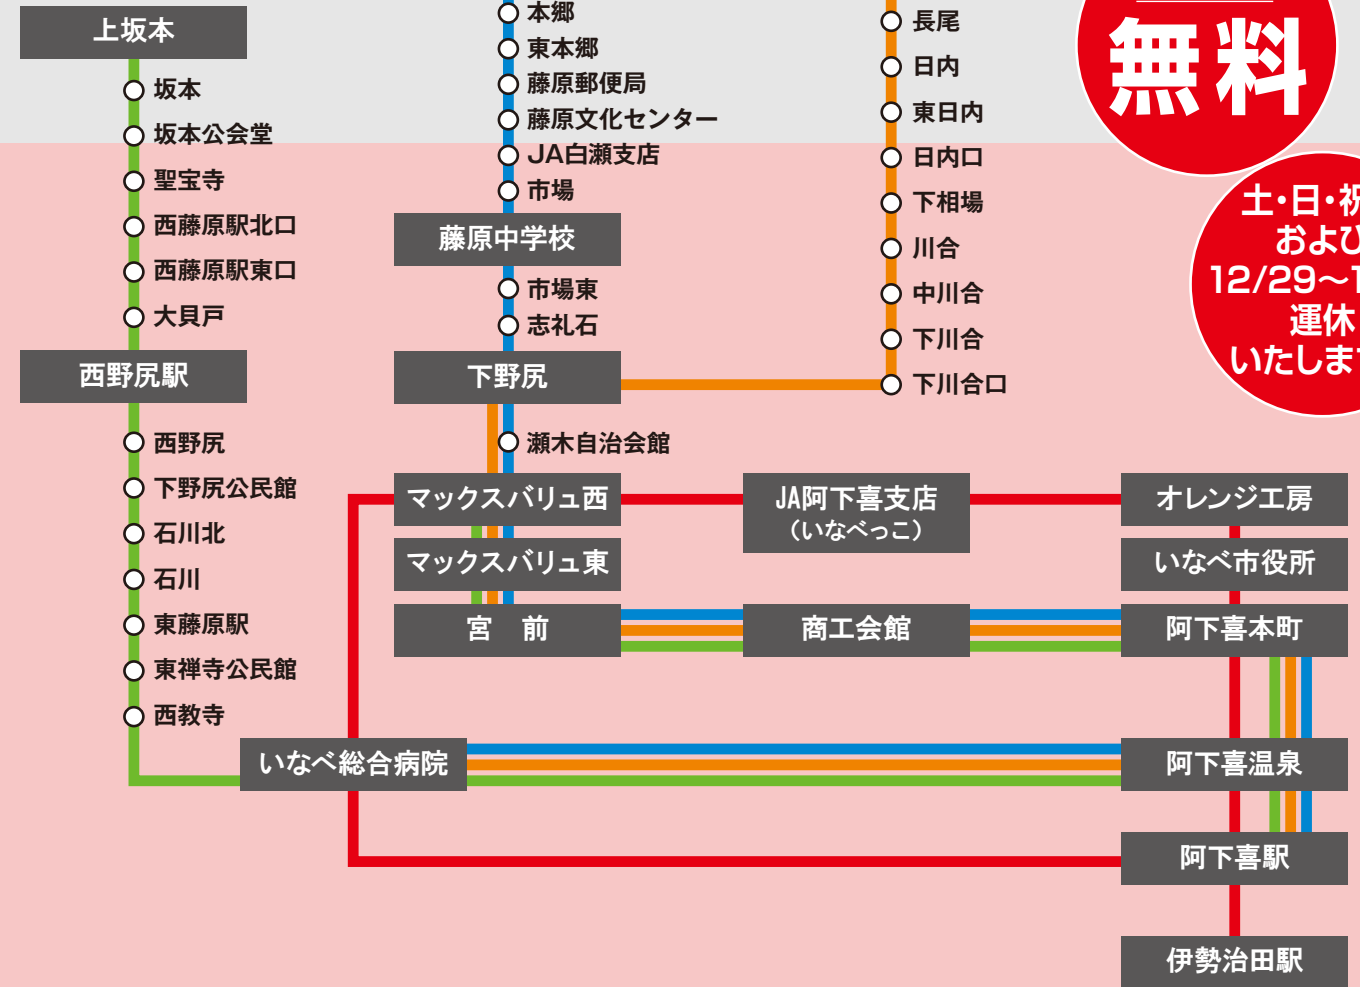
上坂本
坂本
坂本公会堂
聖宝寺
西藤原駅北口
西藤原駅東口
大貝戸
西野尻駅
西野尻
下野尻公民館
石川北
石川
東藤原駅
東禅寺公民館
西教寺
いなべ総合病院

本郷
東本郷
藤原郵便局
藤原文化センター
JA白瀬支店
市場
藤原中学校
市場東
志礼石
下野尻
瀬木自治会館
マックスバリュ西
マックスバリュ東
宮　前

長尾
日内
東日内
日内口
下相場
川合
中川合
下川合
下川合口

JA阿下喜支店
（いなべっこ）
商工会館

無料
土・日・祝
および
12/29〜1
運休
いたしま

オレンジ工房
いなべ市役所
阿下喜本町
阿下喜温泉
阿下喜駅
伊勢治田駅